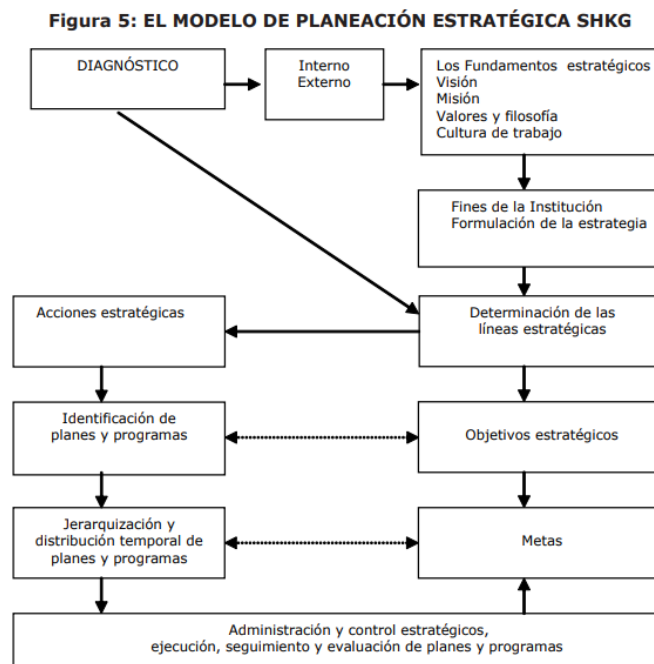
Figura 5: EL MODELO DE PLANEACIÓN ESTRATÉGICA SHKG

DIAGNÓSTICO

Interno
Externo

Los Fundamentos estratégicos
Visión
Misión
Valores y filosofía
Cultura de trabajo

Fines de la Institución
Formulación de la estrategia

Acciones estratégicas

Determinación de las líneas estratégicas

Identificación de planes y programas

Objetivos estratégicos

Jerarquización y distribución temporal de planes y programas

Metas

Administración y control estratégicos, ejecución, seguimiento y evaluación de planes y programas